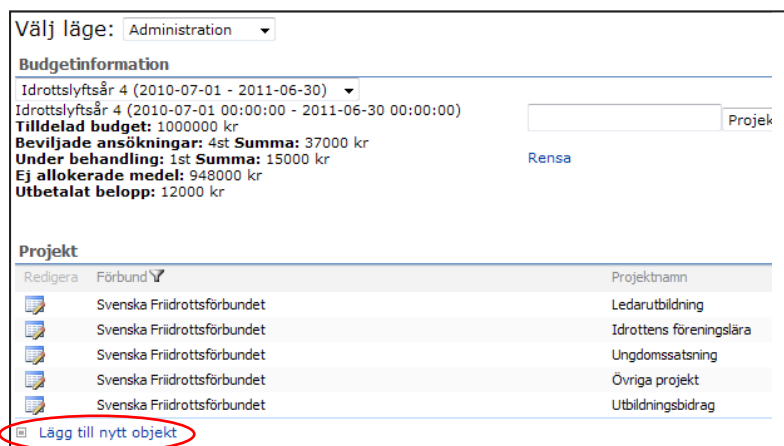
Välj läge: Administration

Budgetinformation

Idrottslyftsår 4 (2010-07-01 - 2011-06-30)

Idrottslyftsår 4 (2010-07-01 00:00:00 - 2011-06-30 00:00:00)
**Tilldelad budget:** 1000000 kr
**Beviljade ansökningar:** 4st **Summa:** 37000 kr
**Under behandling:** 1st **Summa:** 15000 kr
**Ej allokerade medel:** 948000 kr
**Utbetalat belopp:** 12000 kr

Projek

Rensa

Projekt

| Redigera | Förbund | Projektnamn |
|---|---|---|
| | Svenska Friidrottsförbundet | Ledarutbildning |
| | Svenska Friidrottsförbundet | Idrottens föreningslära |
| | Svenska Friidrottsförbundet | Ungdomssatsning |
| | Svenska Friidrottsförbundet | Övriga projekt |
| | Svenska Friidrottsförbundet | Utbildningsbidrag |

Lägg till nytt objekt